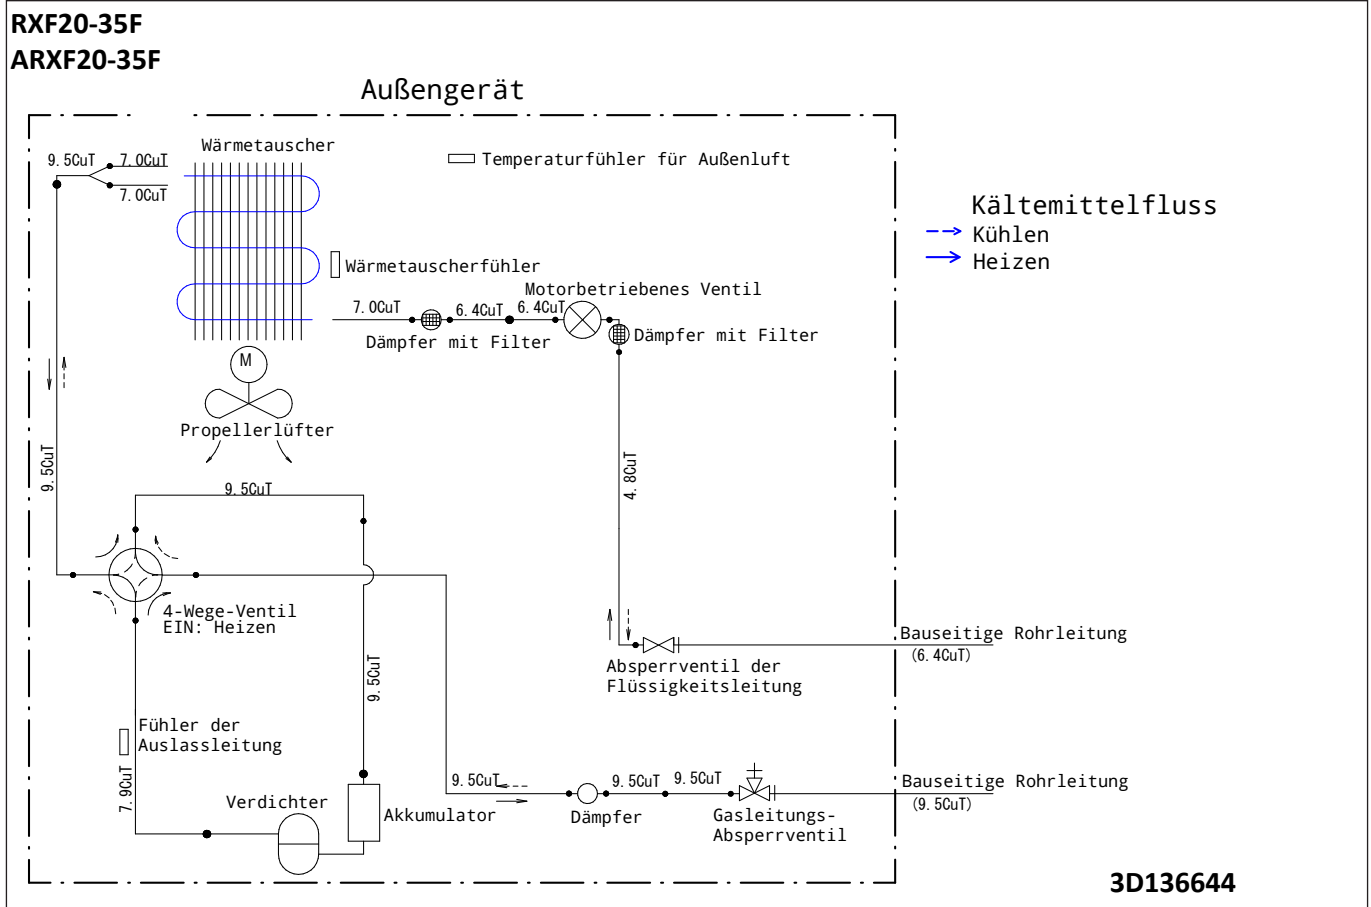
RXF20-35F
ARXF20-35F

Außengerät

Wärmetauscher

9.5CuT 7.0CuT
7.0CuT

Temperaturfühler für Außenluft

Kältemittelfluss
Kühlen
Heizen

Wärmetauscherfühler

Motorbetriebenes Ventil

7.0CuT 6.4CuT 6.4CuT

Dämpfer mit Filter

Dämpfer mit Filter

M

Propellerlüfter

9.5CuT

9.5CuT

4.8CuT

4-Wege-Ventil
EIN: Heizen

Bauseitige Rohrleitung
(6.4CuT)

Absperrventil der Flüssigkeitsleitung

9.5CuT

Fühler der Auslassleitung

7.9CuT

9.5CuT 9.5CuT 9.5CuT

Bauseitige Rohrleitung
(9.5CuT)

Verdichter

Akkumulator

Dämpfer

Gasleitungs-Absperrventil

3D136644